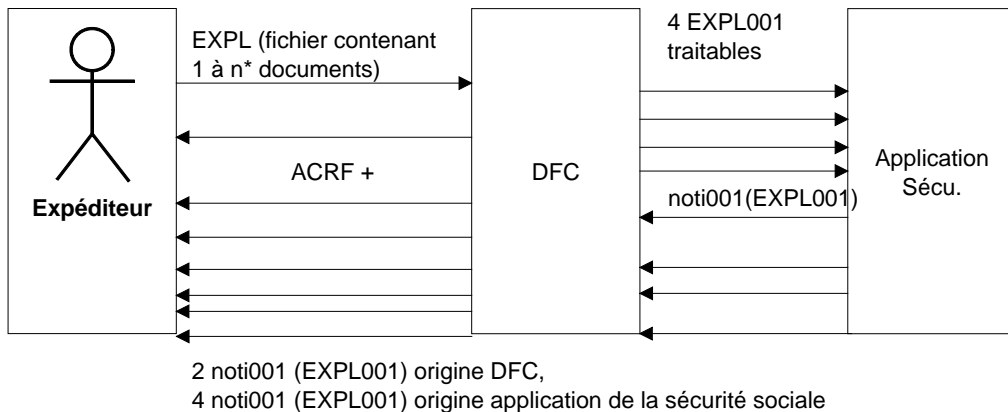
Expéditeur

EXPL (fichier contenant 1 à n* documents)

ACRF +

DFC

4 EXPL001 traitables

noti001(EXPL001)

Application Sécu.

2 noti001 (EXPL001) origine DFC,
4 noti001 (EXPL001) origine application de la sécurité sociale